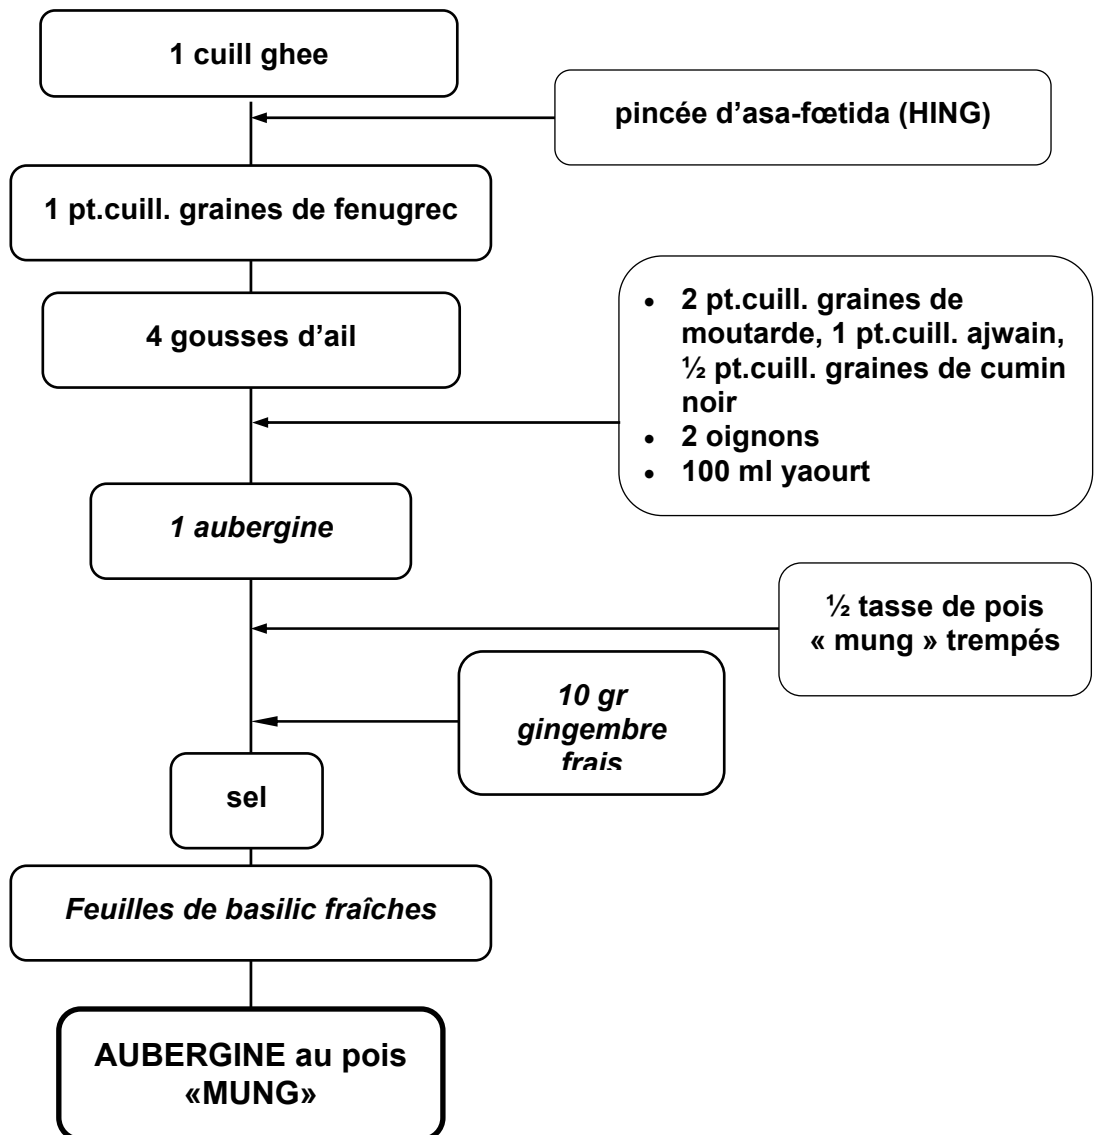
1 cuill ghee

pincée d'asa-fœtida (HING)

1 pt.cuill. graines de fenugrec

4 gousses d'ail

- 2 pt.cuill. graines de moutarde, 1 pt.cuill. ajwain, ½ pt.cuill. graines de cumin noir
- 2 oignons
- 100 ml yaourt

*1 aubergine*

½ tasse de pois « mung » trempés

*10 gr gingembre frais*

sel

*Feuilles de basilic fraîches*

AUBERGINE au pois «MUNG»